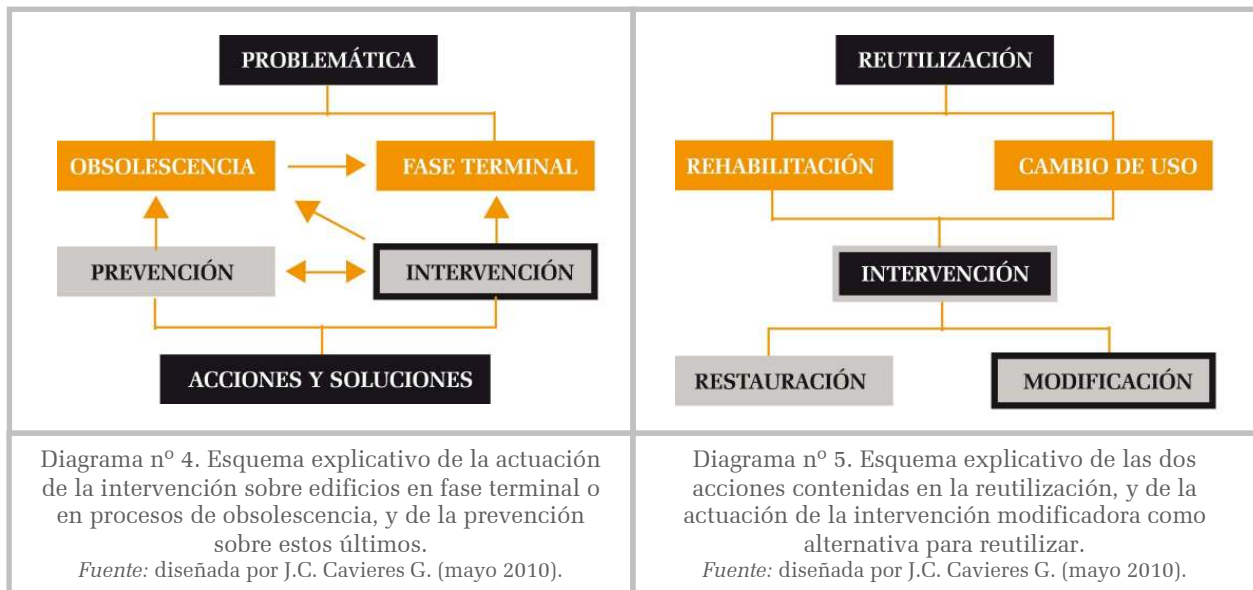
PROBLEMÁTICA

OBSOLESCENCIA

FASE TERMINAL

PREVENCIÓN

INTERVENCIÓN

ACCIONES Y SOLUCIONES

Diagrama nº 4. Esquema explicativo de la actuación de la intervención sobre edificios en fase terminal o en procesos de obsolescencia, y de la prevención sobre estos últimos.
Fuente: diseñada por J.C. Cavieres G. (mayo 2010).

REUTILIZACIÓN

REHABILITACIÓN

CAMBIO DE USO

INTERVENCIÓN

RESTAURACIÓN

MODIFICACIÓN

Diagrama nº 5. Esquema explicativo de las dos acciones contenidas en la reutilización, y de la actuación de la intervención modificadora como alternativa para reutilizar.
Fuente: diseñada por J.C. Cavieres G. (mayo 2010).